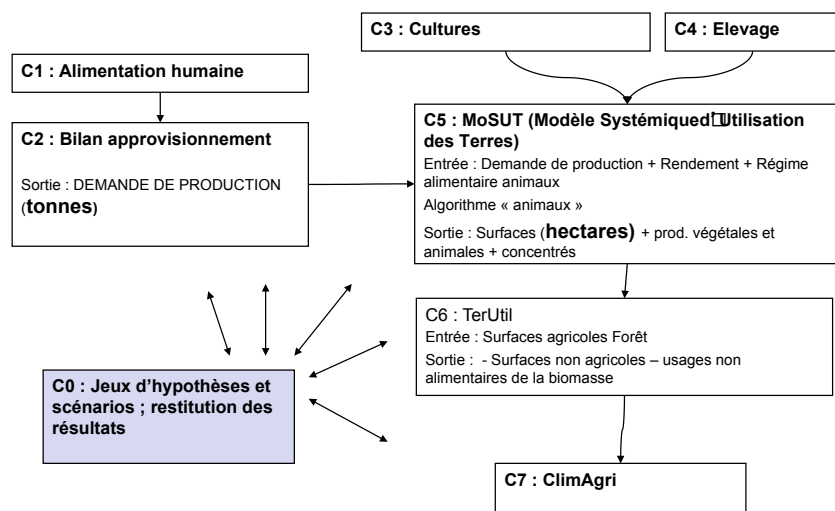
C3 : Cultures

C4 : Elevage

C1 : Alimentation humaine

C2 : Bilan approvisionnement

Sortie : DEMANDE DE PRODUCTION (**tonnes**)

C5 : MoSUT (Modèle Systémiqued□Utilisation des Terres)

Entrée : Demande de production + Rendement + Régime alimentaire animaux

Algorithme « animaux »

Sortie : Surfaces (**hectares)** + prod. végétales et animales + concentrés

C6 : TerUtil

Entrée : Surfaces agricoles Forêt

Sortie : - Surfaces non agricoles – usages non alimentaires de la biomasse

C0 : Jeux d'hypothèses et scénarios ; restitution des résultats

C7 : ClimAgri